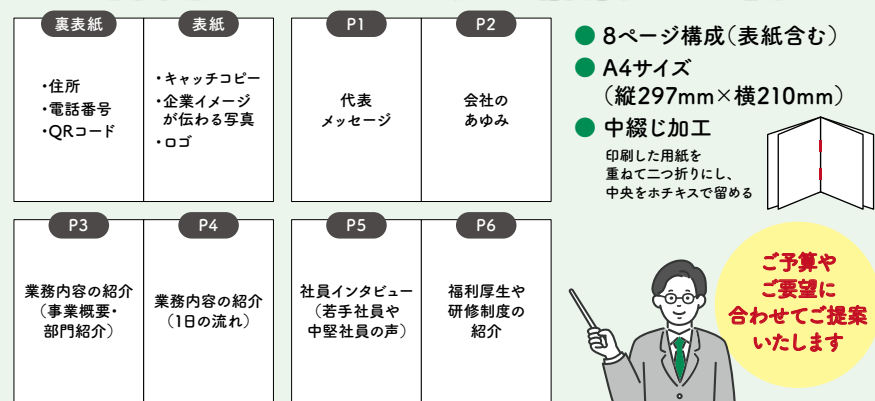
裏表紙

・住所
・電話番号
・QRコード

表紙

・キャッチコピー
・企業イメージが伝わる写真
・ロゴ

P1

代表メッセージ

P2

会社のあゆみ

P3

業務内容の紹介（事業概要・部門紹介）

P4

業務内容の紹介（1日の流れ）

P5

社員インタビュー（若手社員や中堅社員の声）

P6

福利厚生や研修制度の紹介

8ページ構成（表紙含む）

A4サイズ（縦297mm×横210mm）

中綴じ加工

印刷した用紙を重ねて二つ折りにし、中央をホチキスで留める

ご予算やご要望に合わせてご提案いたします